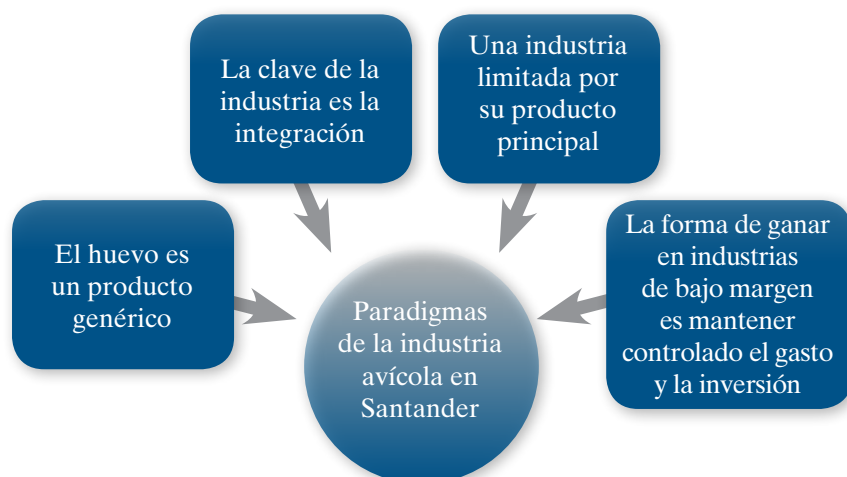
La clave de la industria es la integración

Una industria limitada por su producto principal

El huevo es un producto genérico

Paradigmas de la industria avícola en Santander

La forma de ganar en industrias de bajo margen es mantener controlado el gasto y la inversión